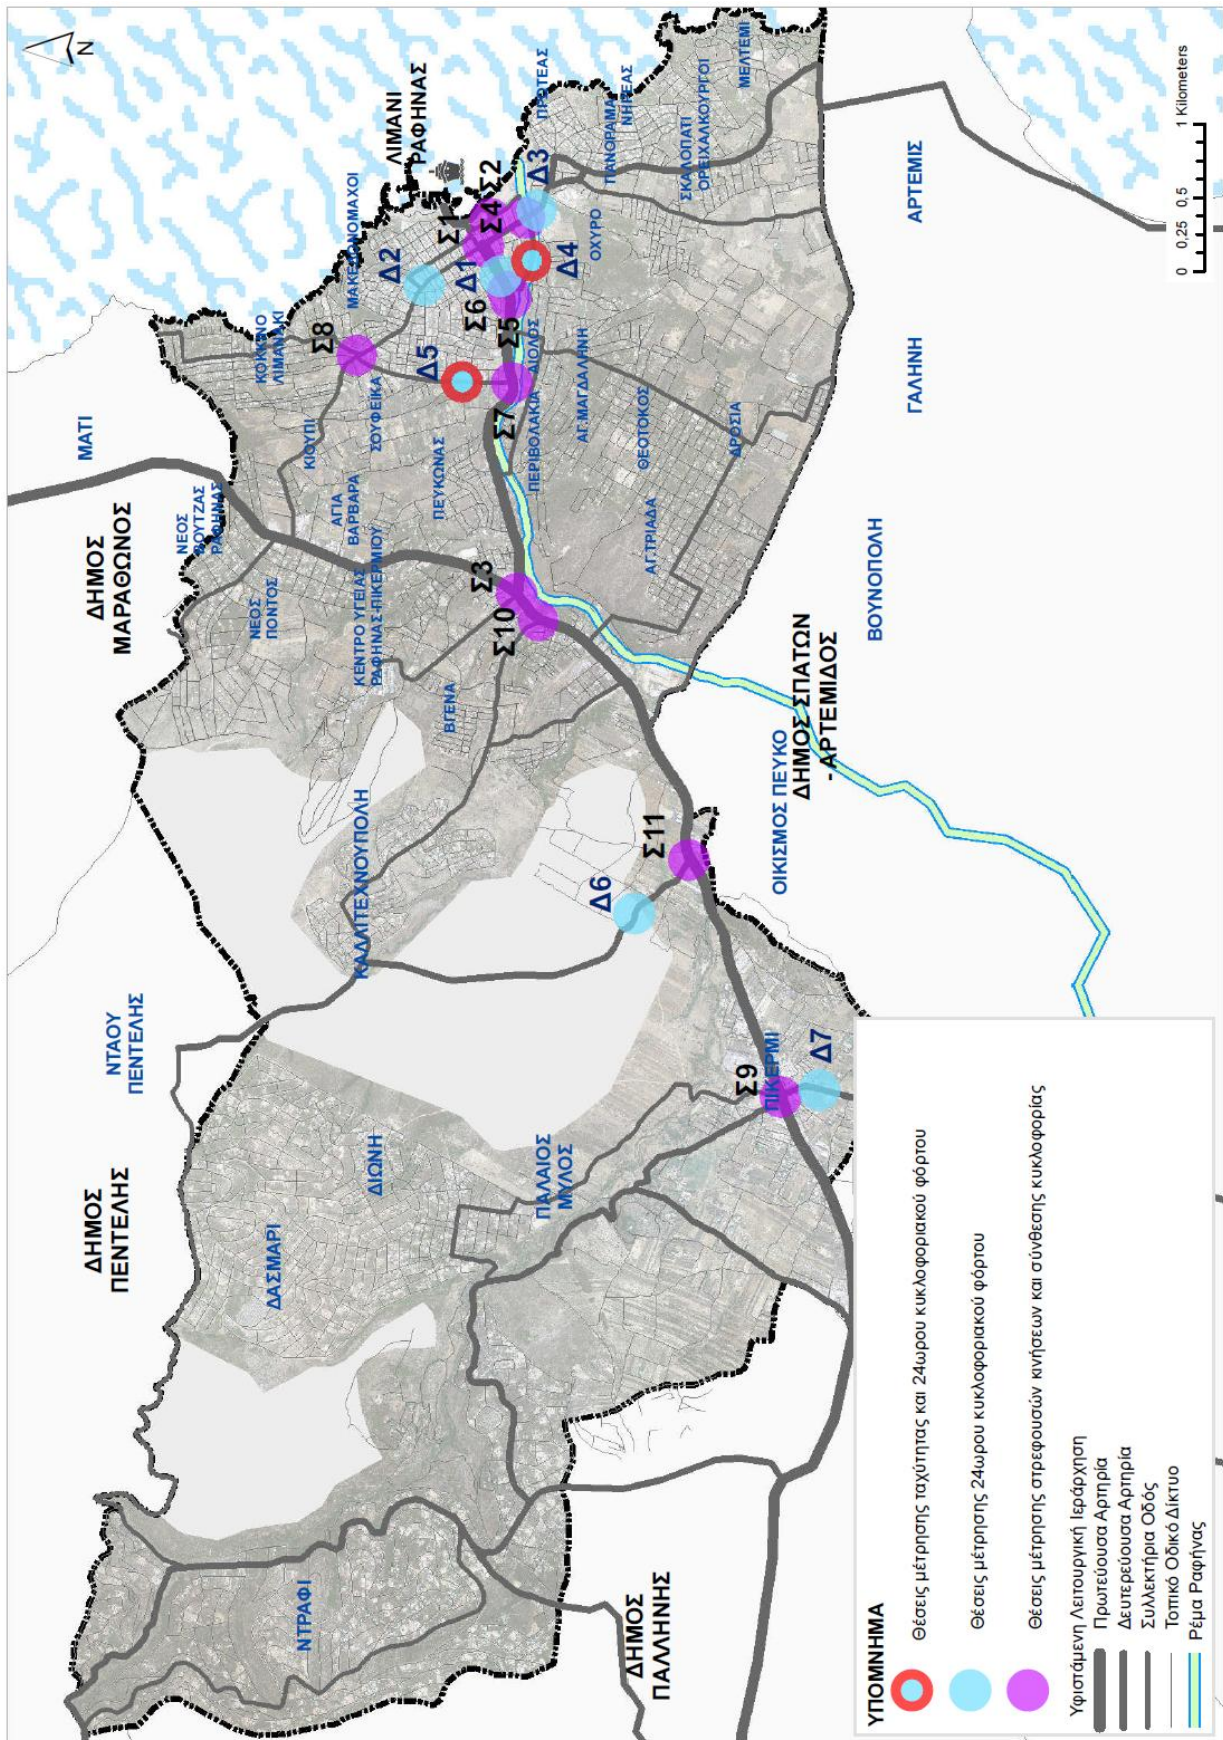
N

ΛΙΜΑΝΙ ΡΑΦΗΝΑΣ

ΠΡΩΤΕΑΣ
ΠΑΝΟΡΑΜΑ
ΝΗΡΕΑΣ
ΜΕΛΤΕΜΙ
ΣΚΑΛΟΠΑΤΙ ΟΡΕΙΧΑΛΚΟΥΡΓΟΙ
ΟΧΥΡΟ
ΑΡΤΕΜΙΣ
ΜΑΚΕΔΟΝΟΜΑΧΟΙ
ΚΟΚΚΙΝΟ ΛΙΜΑΝΑΚΙ
ΜΑΤΙ
ΚΙΟΥΠΙ
ΣΟΥΦΕΙΚΑ
ΔΙΟΛΚΟΣ
ΑΓ.ΜΑΓΔΑΛΗΝΗ
ΘΕΟΤΟΚΟΣ
ΔΡΟΣΙΑ
ΓΑΛΗΝΗ
ΠΕΡΙΒΟΛΑΚΙΑ
ΠΕΥΚΩΝΑΣ
ΑΓΙΑ ΒΑΡΒΑΡΑ
ΝΕΟΣ ΒΟΥΤΖΑΣ ΡΑΦΗΝΑΣ
ΔΗΜΟΣ ΜΑΡΑΘΩΝΟΣ
ΝΕΟΣ ΠΟΝΤΟΣ
ΚΕΝΤΡΟ ΥΓΕΙΑΣ ΡΑΦΗΝΑΣ-ΠΙΚΕΡΜΙΟΥ
ΑΓ.ΤΡΙΑΔΑ
ΒΟΥΝΟΠΟΛΗ
ΒΙΓΕΝΑ
ΔΗΜΟΣ ΣΠΑΤΩΝ -ΑΡΤΕΜΙΔΟΣ
ΟΙΚΙΣΜΟΣ ΠΕΥΚΟ
ΚΑΛΛΙΤΕΧΝΟΥΠΟΛΗ
ΝΤΑΟΥ ΠΕΝΤΕΛΗΣ
ΠΙΚΕΡΜΙ
ΔΙΩΝΗ
ΠΑΛΑΙΟΣ ΜΥΛΟΣ
ΔΗΜΟΣ ΠΕΝΤΕΛΗΣ
ΔΑΣΜΑΡΙ
ΝΤΡΑΦΙ
ΔΗΜΟΣ ΠΑΛΛΗΝΗΣ

Σ1 Σ2 Σ3 Σ4 Σ5 Σ6 Σ7 Σ8 Σ9 Σ10 Σ11
Δ1 Δ2 Δ3 Δ4 Δ5 Δ6 Δ7

0 0,25 0,5 1 Kilometers

ΥΠΟΜΝΗΜΑ
Θέσεις μέτρησης ταχύτητας και 24ωρου κυκλοφοριακού φόρτου
Θέσεις μέτρησης 24ωρου κυκλοφοριακού φόρτου
Θέσεις μέτρησης στρεφουσών κινήσεων και σύνθεσης κυκλοφορίας

Υφιστάμενη Λειτουργική Ιεράρχηση
Πρωτεύουσα Αρτηρία
Δευτερεύουσα Αρτηρία
Συλλεκτήρια Οδός
Τοπικό Οδικό Δίκτυο
Ρέμα Ραφήνας